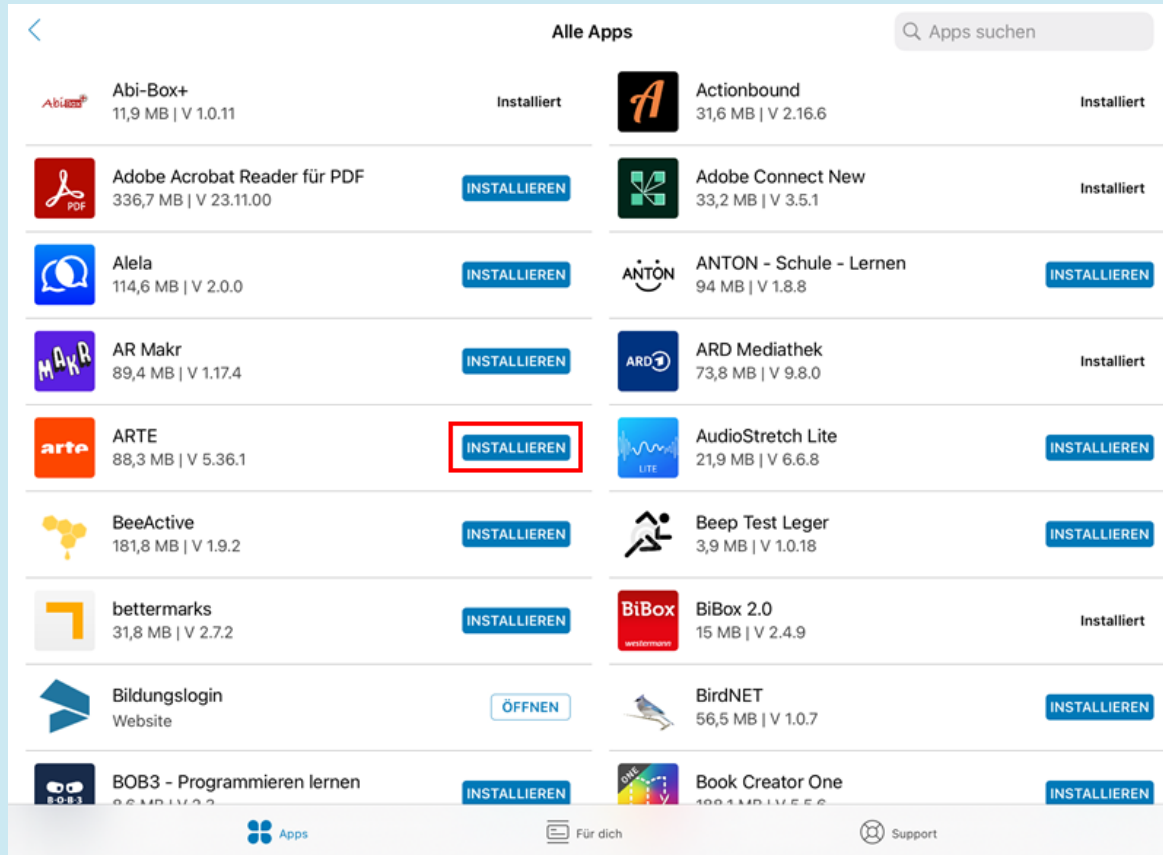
Alle Apps

Apps suchen

Abi-Box+
11,9 MB | V 1.0.11
Installiert

Actionbound
31,6 MB | V 2.16.6
Installiert

Adobe Acrobat Reader für PDF
336,7 MB | V 23.11.00
INSTALLIEREN

Adobe Connect New
33,2 MB | V 3.5.1
Installiert

Alela
114,6 MB | V 2.0.0
INSTALLIEREN

ANTON - Schule - Lernen
94 MB | V 1.8.8
INSTALLIEREN

AR Makr
89,4 MB | V 1.17.4
INSTALLIEREN

ARD Mediathek
73,8 MB | V 9.8.0
Installiert

ARTE
88,3 MB | V 5.36.1
INSTALLIEREN

AudioStretch Lite
21,9 MB | V 6.6.8
INSTALLIEREN

BeeActive
181,8 MB | V 1.9.2
INSTALLIEREN

Beep Test Leger
3,9 MB | V 1.0.18
INSTALLIEREN

bettermarks
31,8 MB | V 2.7.2
INSTALLIEREN

BiBox 2.0
15 MB | V 2.4.9
Installiert

Bildungslogin
Website
ÖFFNEN

BirdNET
56,5 MB | V 1.0.7
INSTALLIEREN

BOB3 - Programmieren lernen
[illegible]
INSTALLIEREN

Book Creator One
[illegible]
INSTALLIEREN

Apps
Für dich
Support